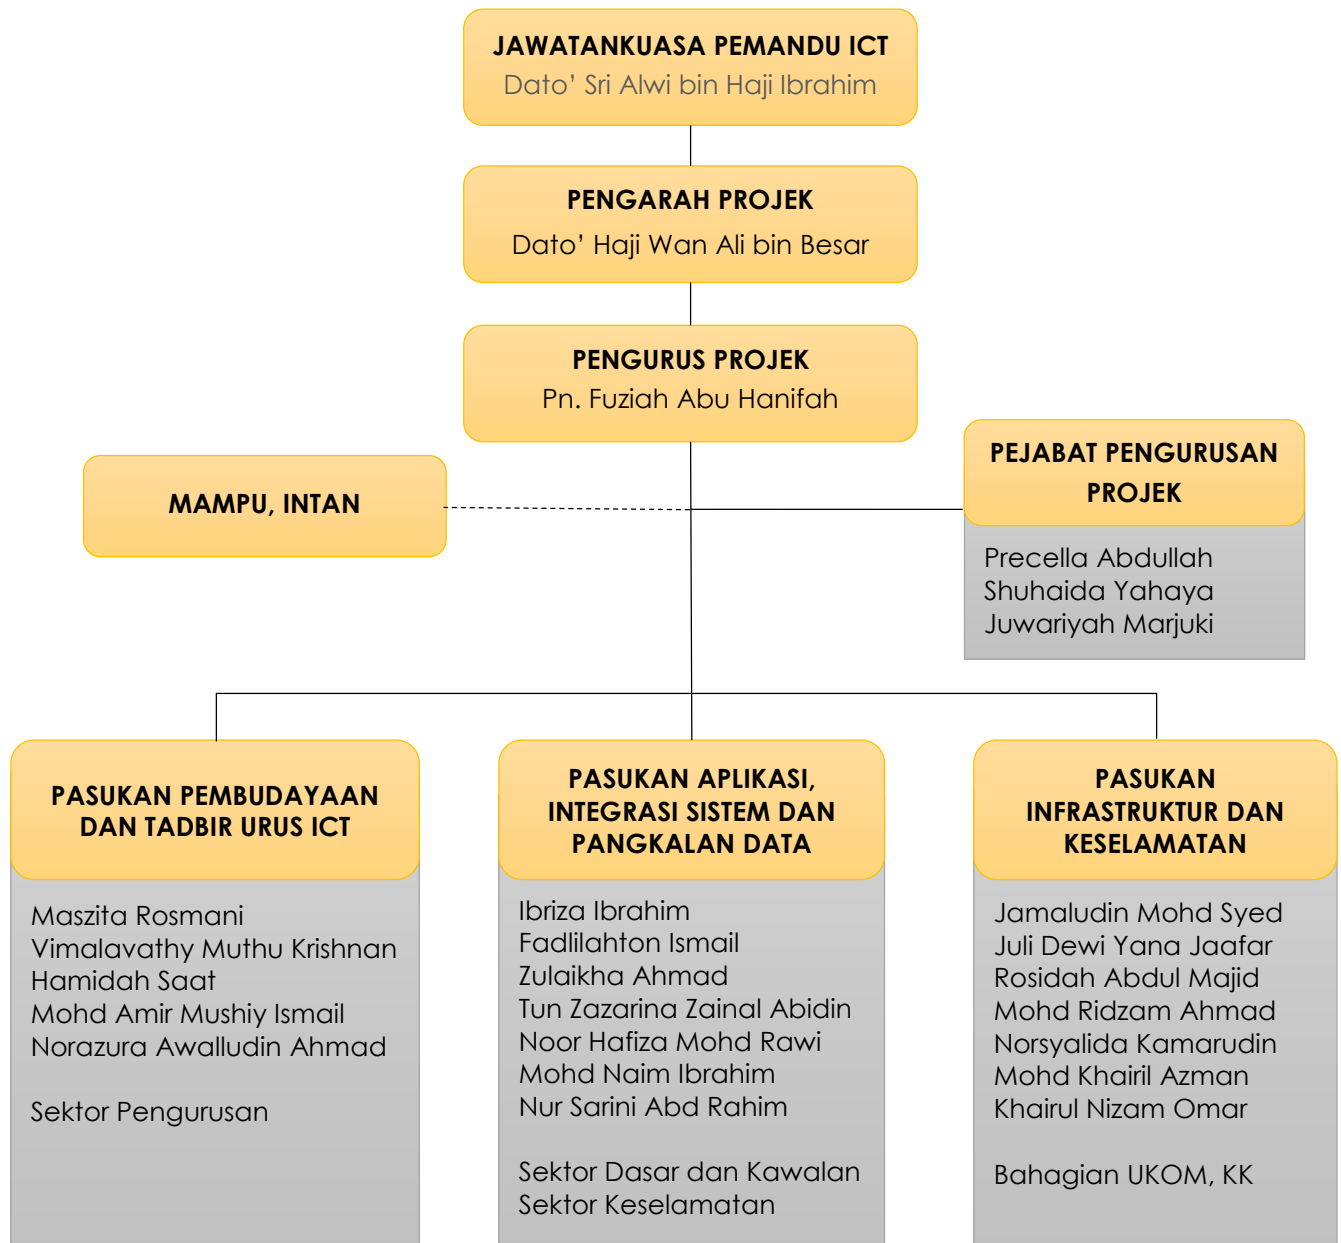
JAWATANKUASA PEMANDU ICT
Dato' Sri Alwi bin Haji Ibrahim

PENGARAH PROJEK
Dato' Haji Wan Ali bin Besar

PENGURUS PROJEK
Pn. Fuziah Abu Hanifah

MAMPU, INTAN

PEJABAT PENGURUSAN PROJEK

Precella Abdullah
Shuhaida Yahaya
Juwariyah Marjuki

PASUKAN PEMBUDAYAAN DAN TADBIR URUS ICT

Maszita Rosmani
Vimalavathy Muthu Krishnan
Hamidah Saat
Mohd Amir Mushiy Ismail
Norazura Awalludin Ahmad

Sektor Pengurusan

PASUKAN APLIKASI, INTEGRASI SISTEM DAN PANGKALAN DATA

Ibriza Ibrahim
Fadlilahton Ismail
Zulaikha Ahmad
Tun Zazarina Zainal Abidin
Noor Hafiza Mohd Rawi
Mohd Naim Ibrahim
Nur Sarini Abd Rahim

Sektor Dasar dan Kawalan
Sektor Keselamatan

PASUKAN INFRASTRUKTUR DAN KESELAMATAN

Jamaludin Mohd Syed
Juli Dewi Yana Jaafar
Rosidah Abdul Majid
Mohd Ridzam Ahmad
Norsyalida Kamarudin
Mohd Khairil Azman
Khairul Nizam Omar

Bahagian UKOM, KK